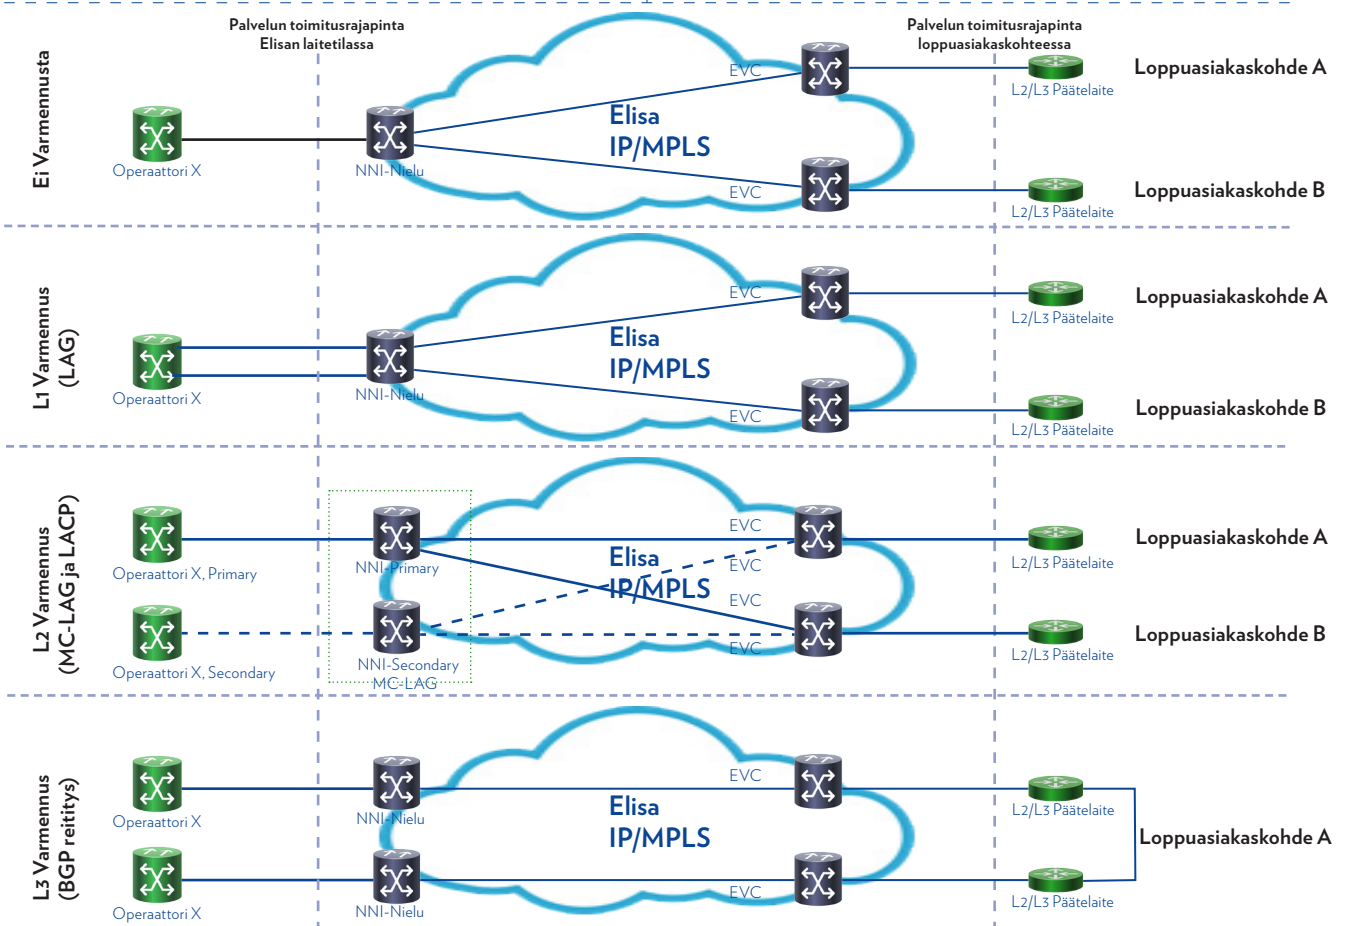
Palvelun toimitusrajapinta Elisan laitetilassa

Palvelun toimitusrajapinta loppuasiakaskohteessa

Ei Varmennusta

Operaattori X

NNI-Nielu

EVC

Elisa IP/MPLS

EVC

L2/L3 Päätelaite

Loppuasiakaskohde A

L2/L3 Päätelaite

Loppuasiakaskohde B

L1 Varmennus (LAG)

Operaattori X

NNI-Nielu

EVC

Elisa IP/MPLS

EVC

L2/L3 Päätelaite

Loppuasiakaskohde A

L2/L3 Päätelaite

Loppuasiakaskohde B

L2 Varmennus (MC-LAG ja LACP)

Operaattori X, Primary

Operaattori X, Secondary

NNI-Primary

NNI-Secondary

MC-LAG

EVC

EVC

EVC

EVC

Elisa IP/MPLS

L2/L3 Päätelaite

Loppuasiakaskohde A

L2/L3 Päätelaite

Loppuasiakaskohde B

L3 Varmennus (BGP reititys)

Operaattori X

Operaattori X

NNI-Nielu

NNI-Nielu

EVC

Elisa IP/MPLS

EVC

L2/L3 Päätelaite

L2/L3 Päätelaite

Loppuasiakaskohde A